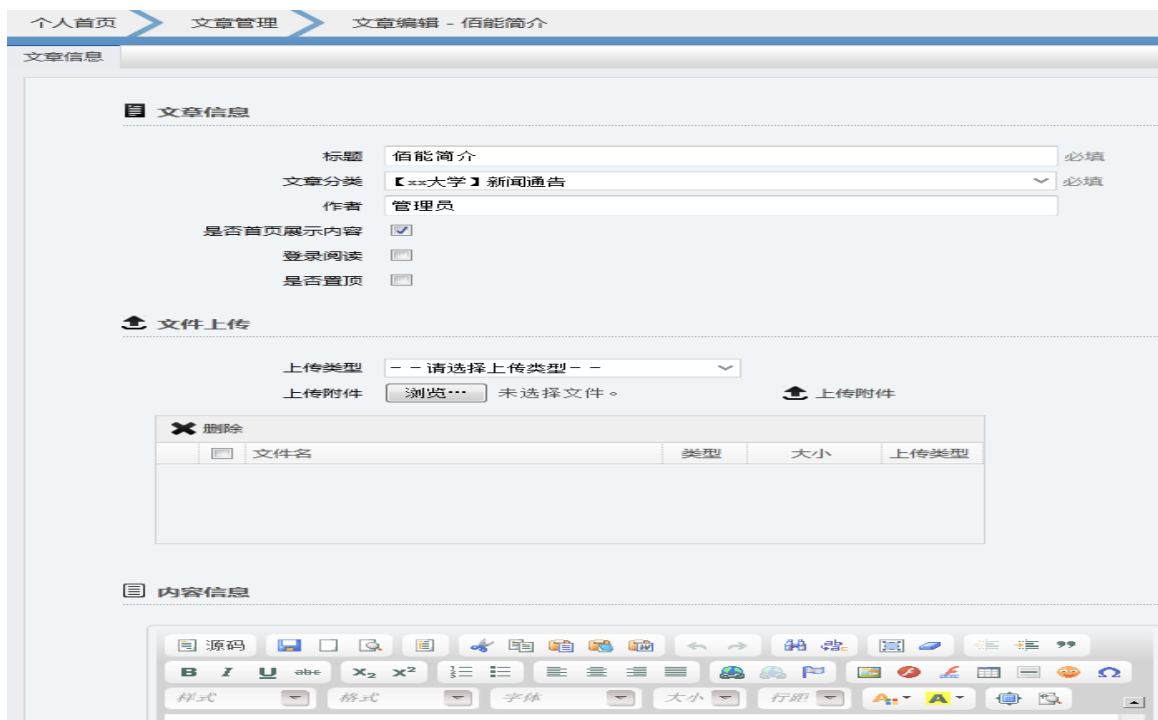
个人首页 文章管理 文章编辑 - 佰能简介

文章信息

文章信息

标题 佰能简介 必填

文章分类 【xx大学】新闻通告 必填

作者 管理员

是否首页展示内容

登录阅读

是否置顶

文件上传

上传类型 - - 请选择上传类型 - -

上传附件 浏览… 未选择文件。 上传附件

删除

| | 文件名 | 类型 | 大小 | 上传类型 |
|---|---|---|---|---|

内容信息

源码

B I U abc $x_2$ $x^2$

样式 格式 字体 大小 行距